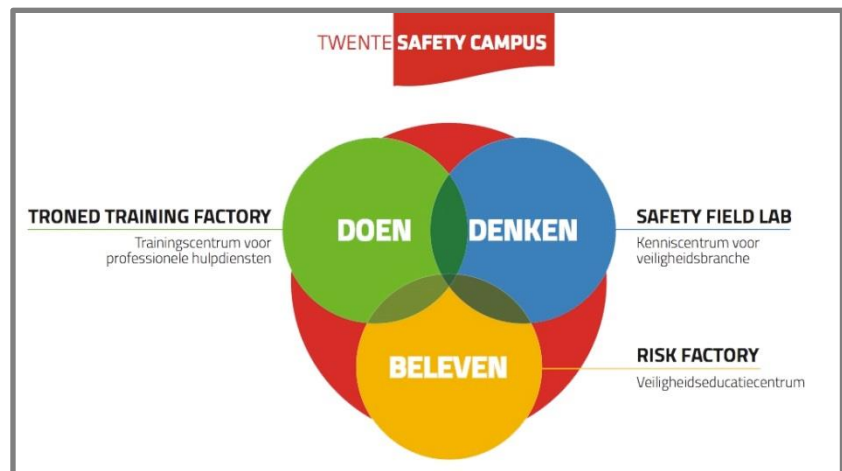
TWENTE SAFETY CAMPUS

TRONED TRAINING FACTORY
Trainingscentrum voor professionele hulpdiensten

DOEN

DENKEN

SAFETY FIELD LAB
Kenniscentrum voor veiligheidsbranche

BELEVEN

RISK FACTORY
Veiligheidseducatiecentrum